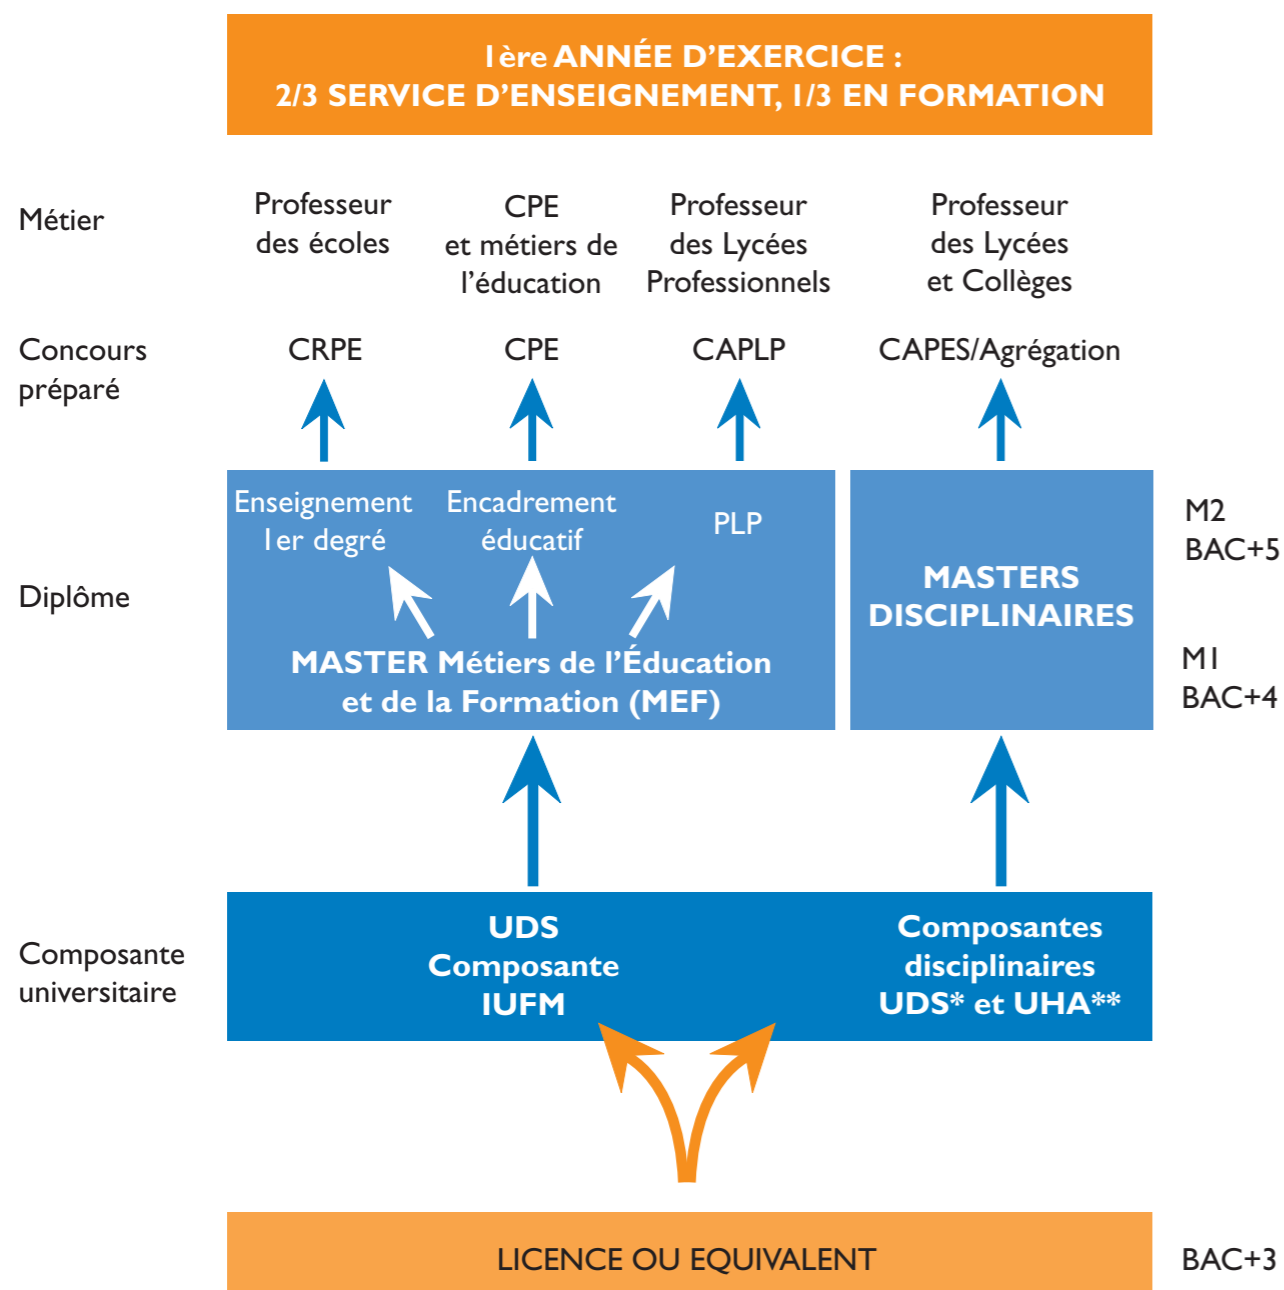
1ère ANNÉE D'EXERCICE :
2/3 SERVICE D'ENSEIGNEMENT, 1/3 EN FORMATION

Métier

Professeur des écoles

CPE et métiers de l'éducation

Professeur des Lycées Professionnels

Professeur des Lycées et Collèges

Concours préparé

CRPE

CPE

CAPLP

CAPES/Agrégation

Diplôme

Enseignement 1er degré

Encadrement éducatif

PLP

MASTER Métiers de l'Éducation et de la Formation (MEF)

MASTERS DISCIPLINAIRES

M2
BAC+5

M1
BAC+4

Composante universitaire

UDS
Composante
IUFM

Composantes disciplinaires UDS* et UHA**

LICENCE OU EQUIVALENT

BAC+3